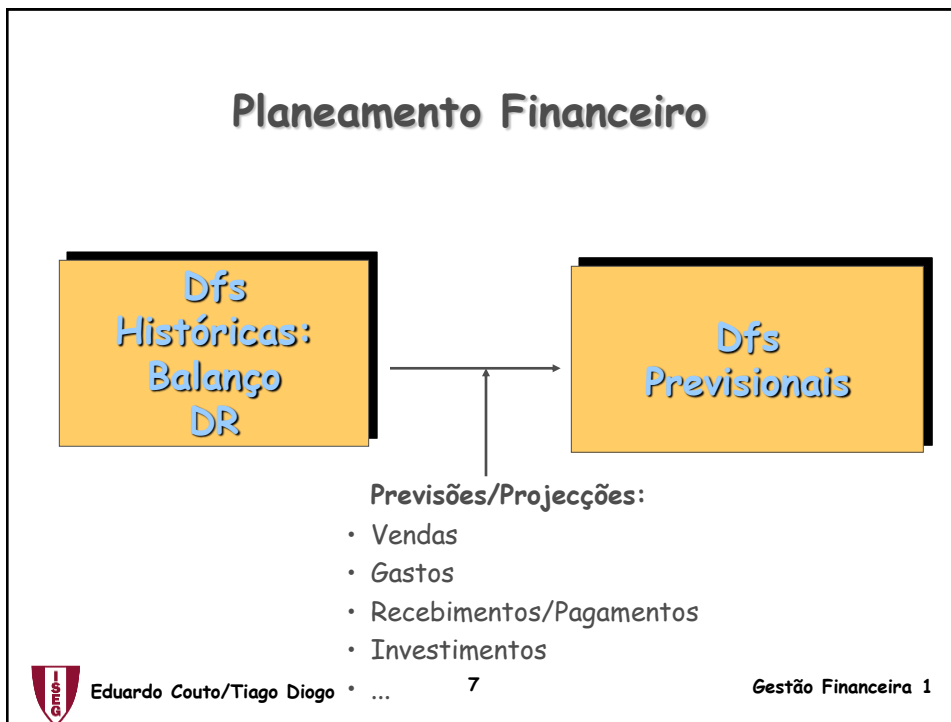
Planeamento Financeiro

Dfs
Históricas:
Balanço
DR

Dfs
Previsionais

Previsões/Projecções:
• Vendas
• Gastos
• Recebimentos/Pagamentos
• Investimentos
• ...

ISEG

Eduardo Couto/Tiago Diogo

7

Gestão Financeira 1